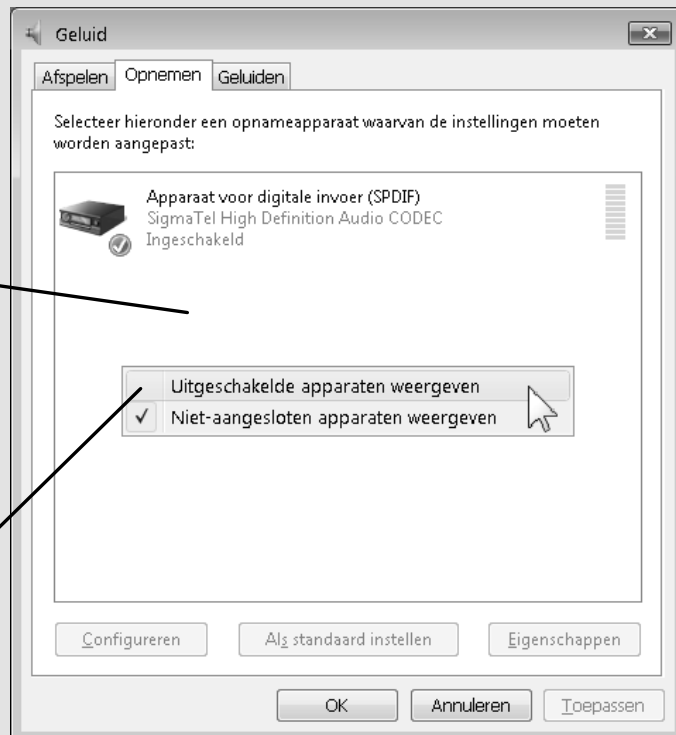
Geluid

Afspelen | Opnemen | Geluiden

Selecteer hieronder een opnameapparaat waarvan de instellingen moeten worden aangepast:

Apparaat voor digitale invoer (SPDIF)
SigmaTel High Definition Audio CODEC
Ingeschakeld

Uitgeschakelde apparaten weergeven
✓ Niet-aangesloten apparaten weergeven

Configureren | Als standaard instellen | Eigenschappen

OK | Annuleren | Toepassen